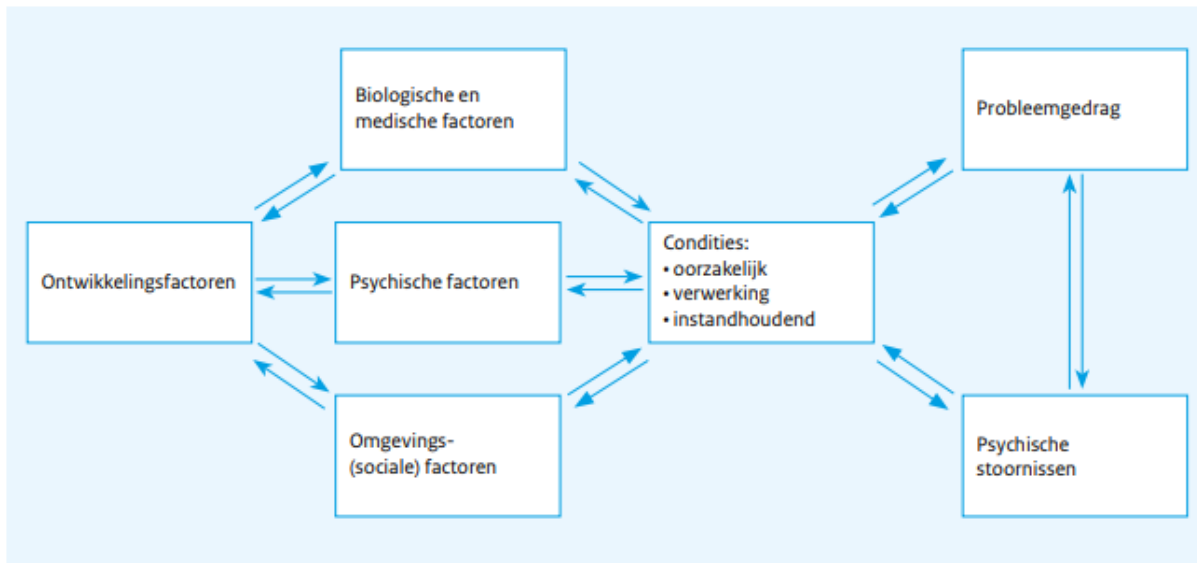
Biologische en medische factoren

Ontwikkelingsfactoren

Psychische factoren

Omgevings- (sociale) factoren

Condities:
• oorzakelijk
• verwerking
• instandhoudend

Probleemgedrag

Psychische stoornissen